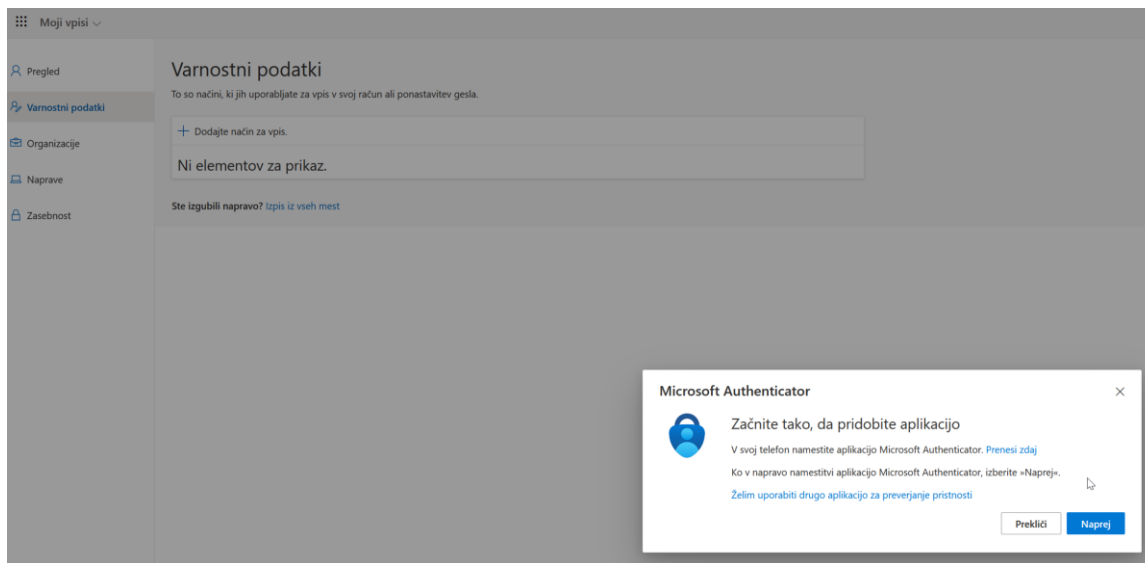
Moji vpisi

Pregled
Varnostni podatki
Organizacije
Naprave
Zasebnost

Varnostni podatki
To so načini, ki jih uporabljate za vpis v svoj račun ali ponastavitev gesla.

+ Dodajte način za vpis.

Ni elementov za prikaz.

Ste izgubili napravo? Izpis iz vseh mest

Microsoft Authenticator
×
Začnite tako, da pridobite aplikacijo
V svoj telefon namestite aplikacijo Microsoft Authenticator. Prenesi zdaj
Ko v napravo namestitvi aplikacijo Microsoft Authenticator, izberite »Naprej«.
Želim uporabiti drugo aplikacijo za preverjanje pristnosti
Prekliči
Naprej